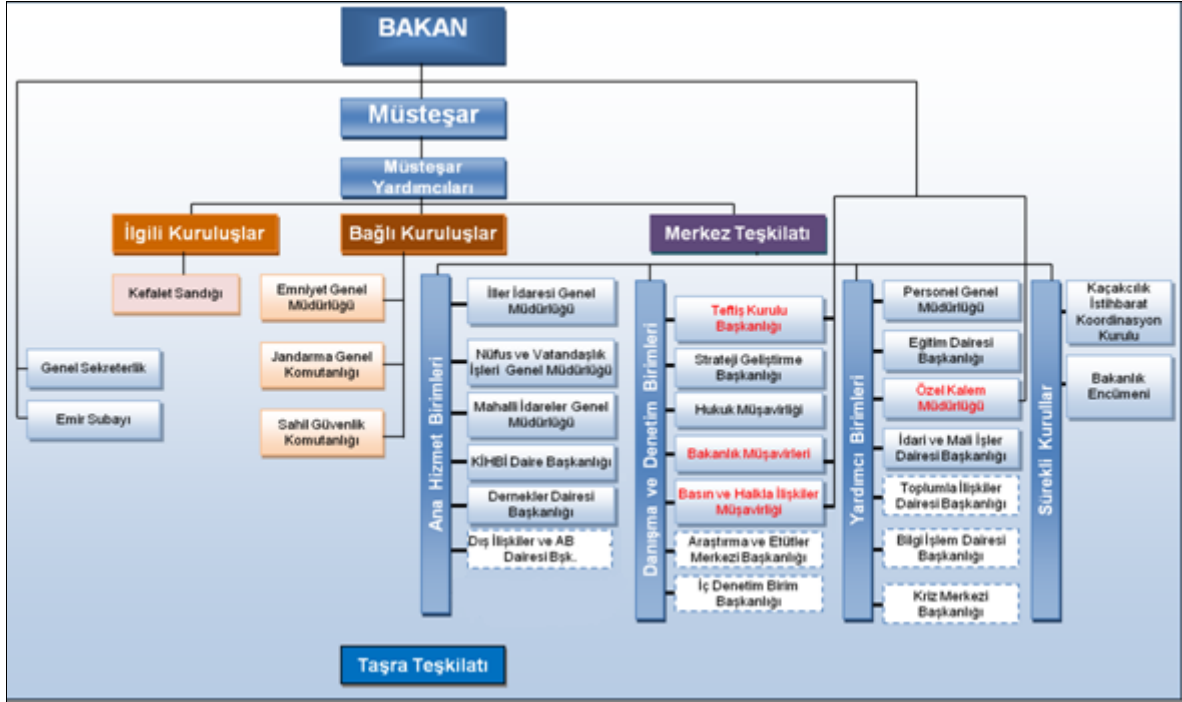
BAKAN

Müsteşar

Müsteşar Yardımcıları

İlgili Kuruluşlar

Bağlı Kuruluşlar

Merkez Teşkilatı

Kefalet Sandığı

Emniyet Genel Müdürlüğü

Jandarma Genel Komutanlığı

Sahil Güvenlik Komutanlığı

Genel Sekreterlik

Emir Subayı

Ana Hizmet Birimleri

İller İdaresi Genel Müdürlüğü

Nüfus ve Vatandaşlık İşleri Genel Müdürlüğü

Mahalli İdareler Genel Müdürlüğü

KİHBİ Daire Başkanlığı

Dernekler Dairesi Başkanlığı

Dış İlişkiler ve AB Dairesi Bşk.

Danışma ve Denetim Birimleri

Teftiş Kurulu Başkanlığı

Strateji Geliştirme Başkanlığı

Hukuk Müşavirliği

Bakanlık Müşavirleri

Basın ve Halkla İlişkiler Müşavirliği

Araştırma ve Etütler Merkezi Başkanlığı

İç Denetim Birim Başkanlığı

Yardımcı Birimleri

Personel Genel Müdürlüğü

Eğitim Dairesi Başkanlığı

Özel Kalem Müdürlüğü

İdari ve Mali İşler Dairesi Başkanlığı

Toplumla İlişkiler Dairesi Başkanlığı

Bilgi İşlem Dairesi Başkanlığı

Kriz Merkezi Başkanlığı

Sürekli Kurullar

Kaçakcılık İstihbarat Koordinasyon Kurulu

Bakanlık Encümeni

Taşra Teşkilatı